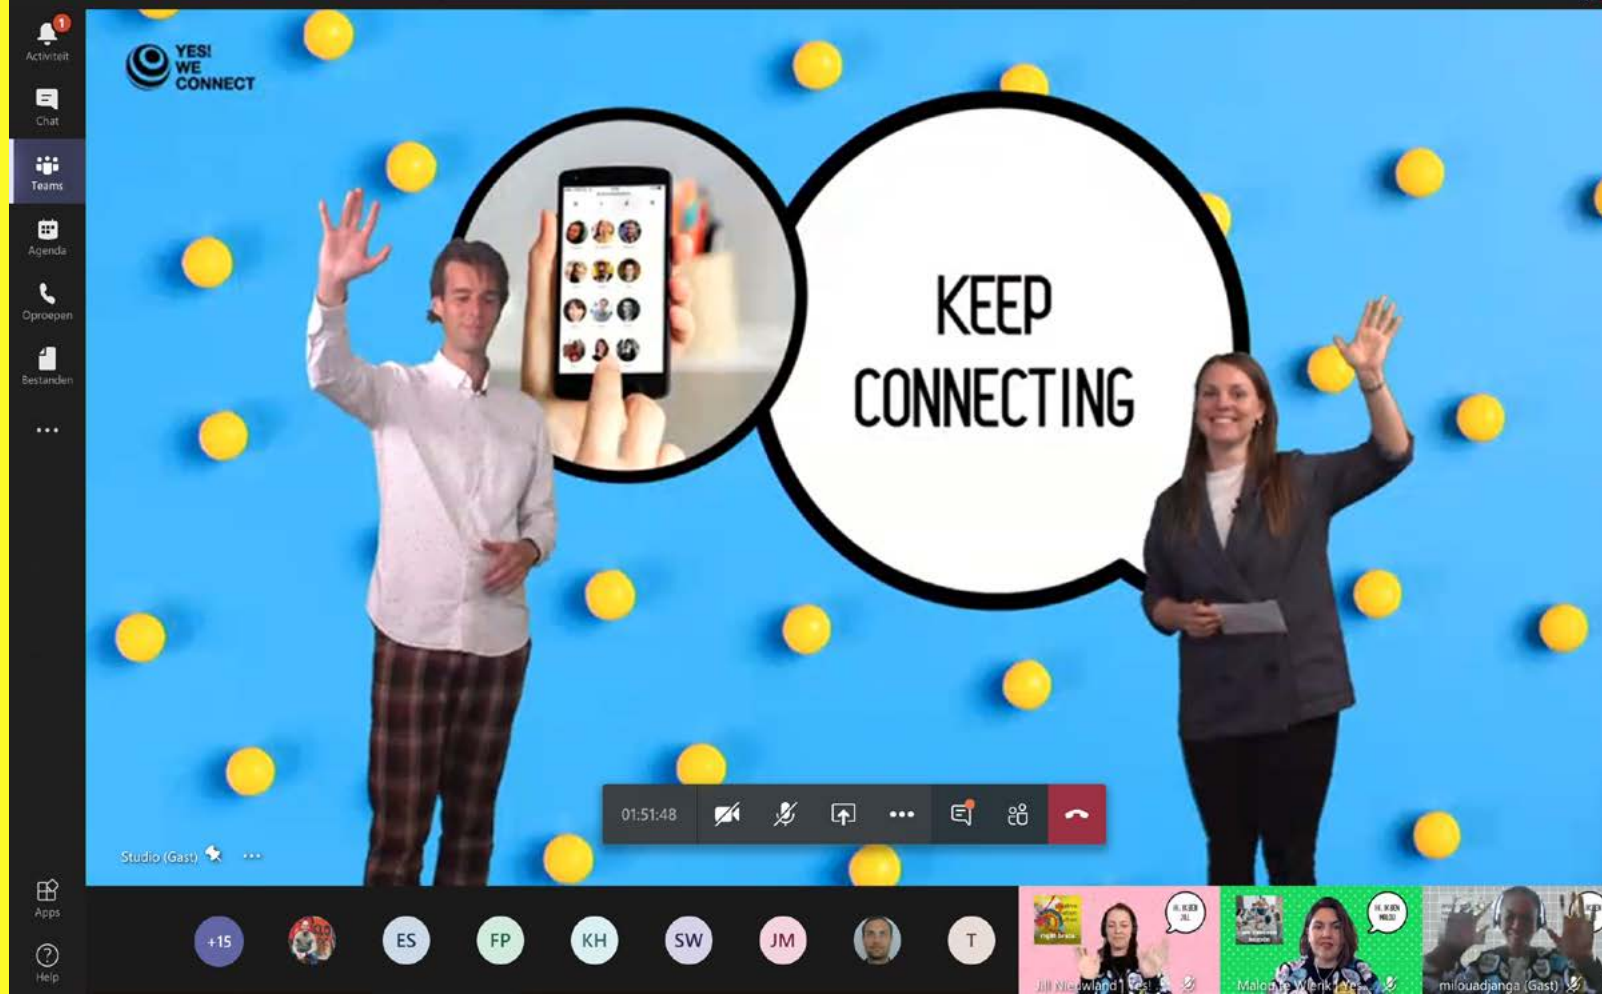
1
Activiteit
Chat
Teams
Agenda
Oproepen
Bestanden
...
Apps
Help

YES! WE CONNECT

KEEP CONNECTING

Studio (Gast)
01:51:48

+15
ES
FP
KH
SW
JM
T

Jill Nieuwland | Yes!
Malou te Wierik | Yes
milouadjanga (Gast)